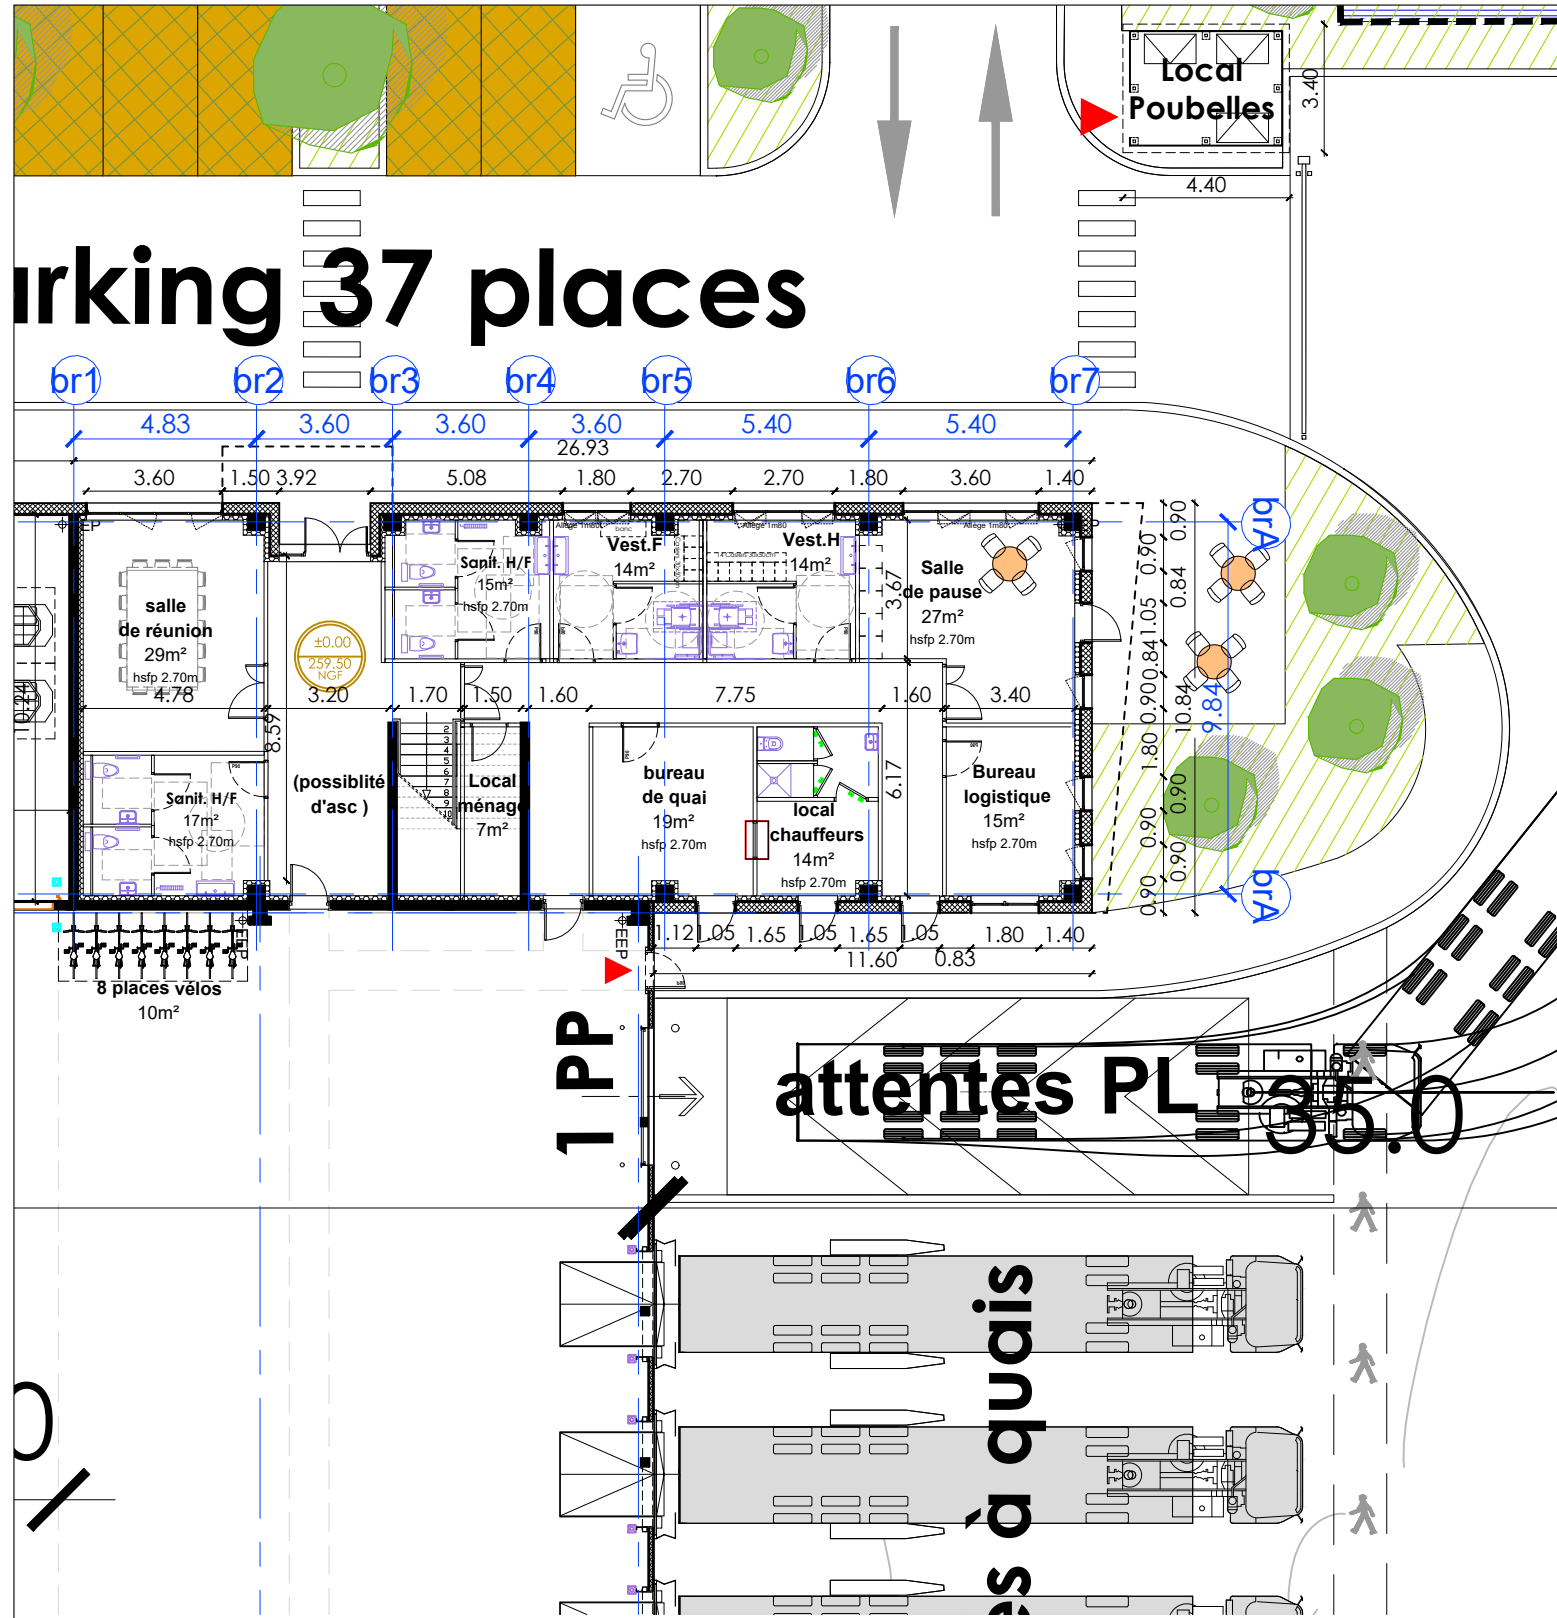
Local Poubelles
3.40
4.40
rking 37 places
br1 br2 br3 br4 br5 br6 br7
4.83 3.60 3.60 3.60 5.40 5.40
26.93
3.60 1.50 3.92 5.08 1.80 2.70 2.70 1.80 3.60 1.40
EEP
salle de réunion 29m² hsfp 2.70m
4.78
±0.00 259.50 NGF
3.20
Sanit. H/F 15m² hsfp 2.70m
Vest.F 14m²
Vest.H 14m²
3.67
Salle de pause 27m² hsfp 2.70m
brA
0.90 0.84 1.05 0.84 0.90 1.80 0.90 0.90 0.90
0.90 0.84 1.05 0.84 0.90 1.80 0.90 0.90 0.90
10.84
9.84
1.70 1.50 1.60 7.75 1.60 3.40
8.59
Sanit. H/F 17m² hsfp 2.70m
(possiblité d'asc )
Local ménage 7m²
bureau de quai 19m² hsfp 2.70m
local chauffeurs 14m² hsfp 2.70m
6.17
Bureau logistique 15m² hsfp 2.70m
brA
1.12 1.05 1.65 1.05 1.65 1.05 1.80 1.40
11.60 0.83
EEP
8 places vélos 10m²
1 PP
attentes PL 35.0
es à quais
0